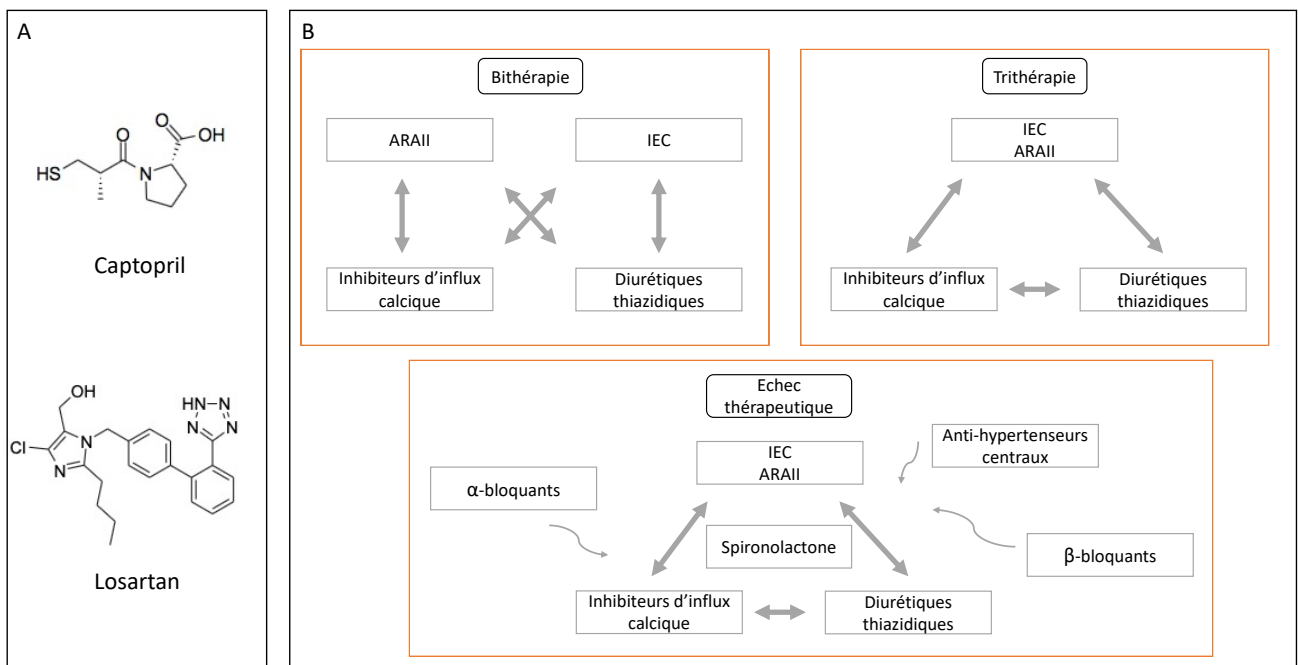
A

HS

O

OH

N

O

Captopril

OH

Cl

N

N

HN–N

N

N

Losartan

B

Bithérapie

ARAII

IEC

Inhibiteurs d'influx calcique

Diurétiques thiazidiques

Trithérapie

IEC
ARAII

Inhibiteurs d'influx calcique

Diurétiques thiazidiques

Echec thérapeutique

IEC
ARAII

Anti-hypertenseurs centraux

α-bloquants

Spironolactone

β-bloquants

Inhibiteurs d'influx calcique

Diurétiques thiazidiques